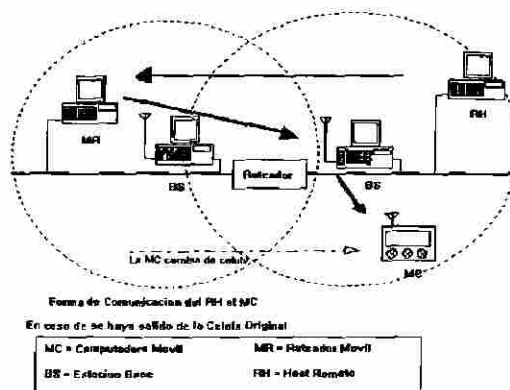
MR

RH

BS

Ruteador

BS

La MC cambia de celula

MC

Forma de Comunicacion del RH al MC

En caso de se haya salido de la Celula Original

| MC = Computadora Movil | MR = Ruteador Movil |
|---|---|
| BS = Estacion Base | RH = Host Remoto |